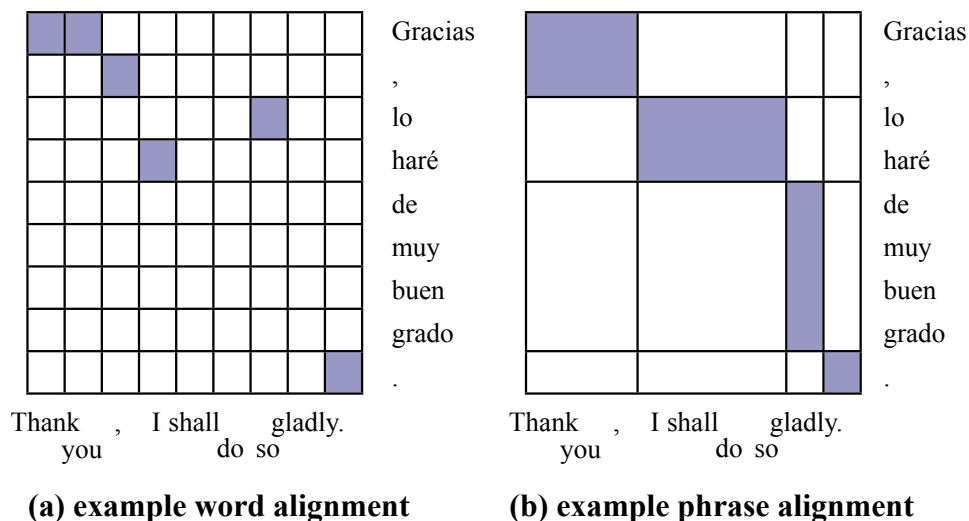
Gracias
,
lo
haré
de
muy
buen
grado
.

Thank you , I shall do so gladly.

(a) example word alignment

Gracias
,
lo
haré
de
muy
buen
grado
.

Thank you , I shall do so gladly.

(b) example phrase alignment